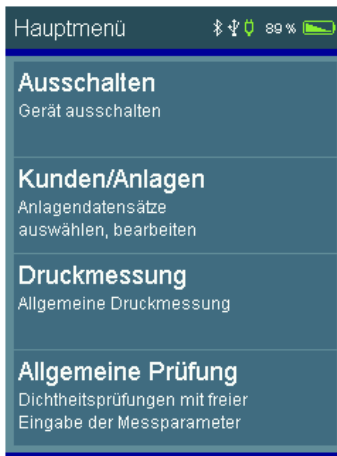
Hauptmenü 89 %

Ausschalten
Gerät ausschalten

Kunden/Anlagen
Anlagendatensätze auswählen, bearbeiten

Druckmessung
Allgemeine Druckmessung

Allgemeine Prüfung
Dichtheitsprüfungen mit freier Eingabe der Messparameter